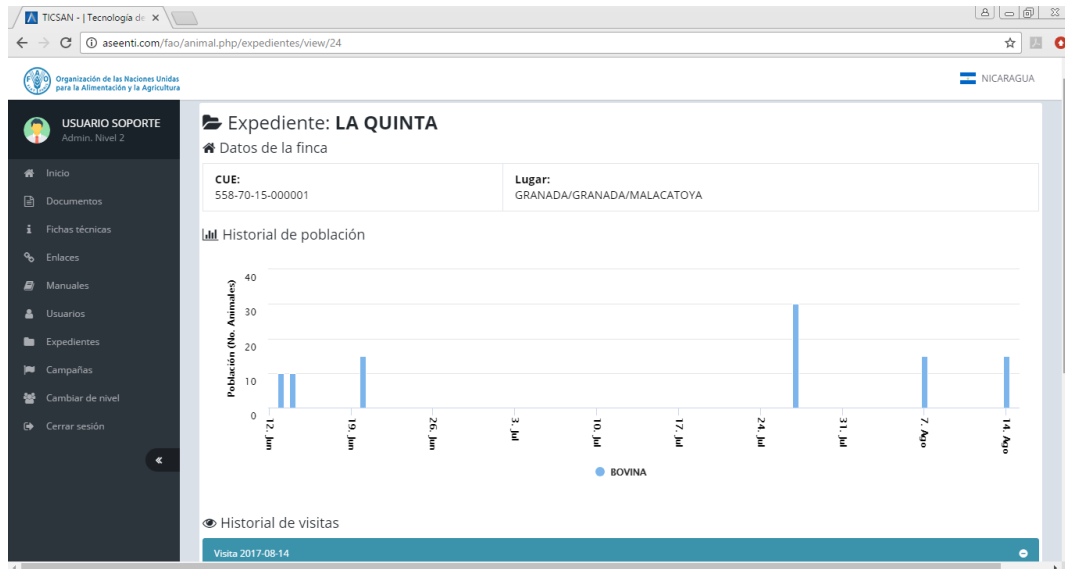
TICSAN - | Tecnología de ×

aseenti.com/fao/animal.php/expedientes/view/24

Organización de las Naciones Unidas para la Alimentación y la Agricultura

NICARAGUA

USUARIO SOPORTE
Admin. Nivel 2

Inicio
Documentos
Fichas técnicas
Enlaces
Manuales
Usuarios
Expedientes
Campañas
Cambiar de nivel
Cerrar sesión

«

Expediente: **LA QUINTA**

Datos de la finca

| CUE: 558-70-15-000001 | Lugar: GRANADA/GRANADA/MALACATOYA |
|---|---|

Historial de población

Población (No. Animales)

40
30
20
10
0

12. Jun
19. Jun
26. Jun
3. Jul
10. Jul
17. Jul
24. Jul
31. Jul
7. Ago
14. Ago

BOVINA

Historial de visitas

Visita 2017-08-14